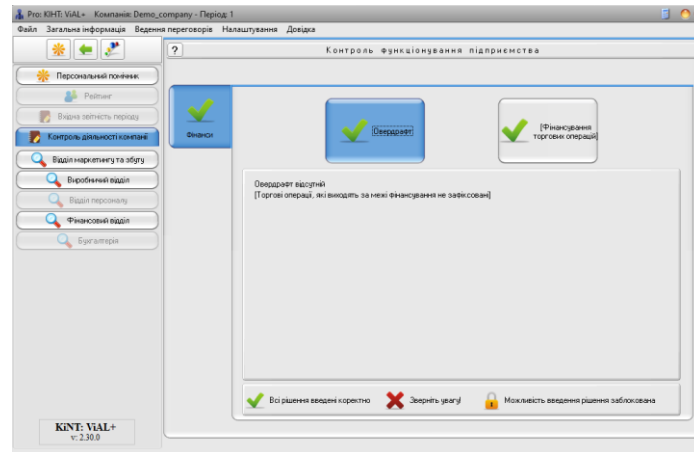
Pro: KINT: ViAL+ Компанія: Demo_company - Період: 1

Файл Загальна інформація Ведення переговорів Налаштування Довідка

?

Контроль функціонування підприємства

Персональний помічник

Рейтинг

Вхідна звітність періоду

Контроль діяльності компанії

Відділ маркетингу та збуту

Виробничий відділ

Відділ персоналу

Фінансовий відділ

Бухгалтерія

Фінанси

Овердрафт

[Фінансування торгових операцій]

Овердрафт відсутній
[Торгові операції, які виходять за межі фінансування не зафіксовані]

Всі рішення введені коректно

Зверніть увагу!

Можливість введення рішення заблокована

KiNT: ViAL+
v: 2.30.0